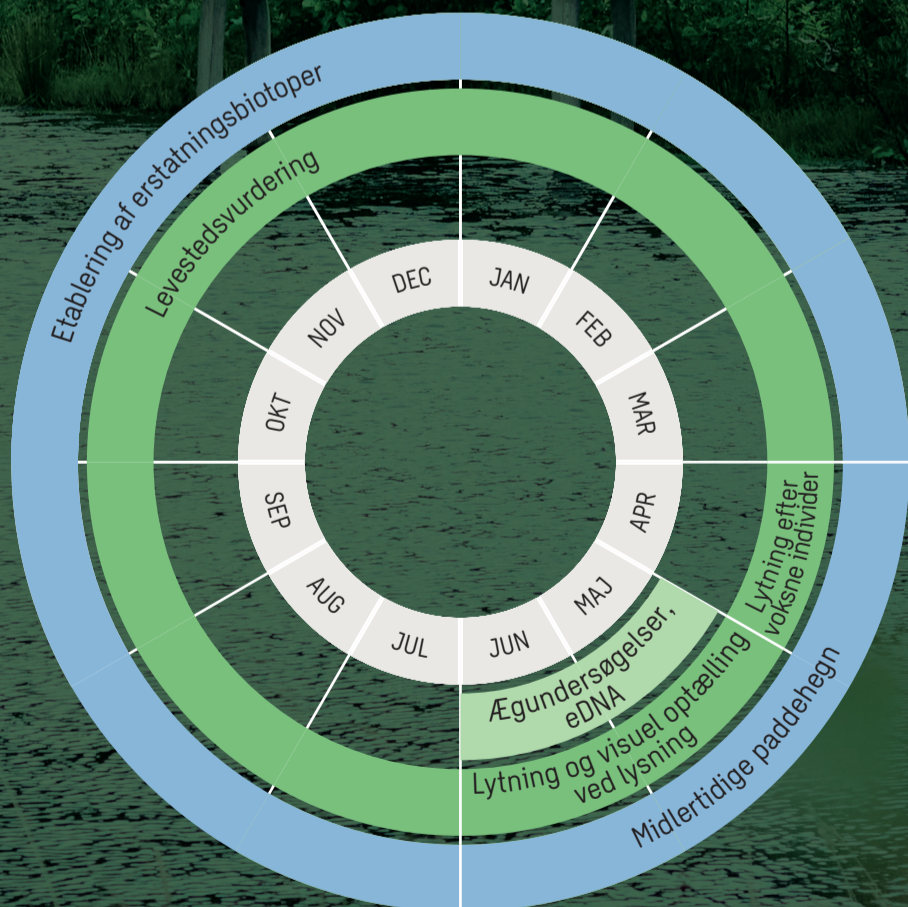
Etablering af erstatningsbiotoper

Levestedsvurdering

DEC

JAN

FEB

MAR

APR

MAJ

JUN

JUL

AUG

SEP

OKT

NOV

Lytning efter voksne individer

Ægundersøgelser, eDNA

Lytning og visuel optælling ved lysning

Midlertidige paddehegn